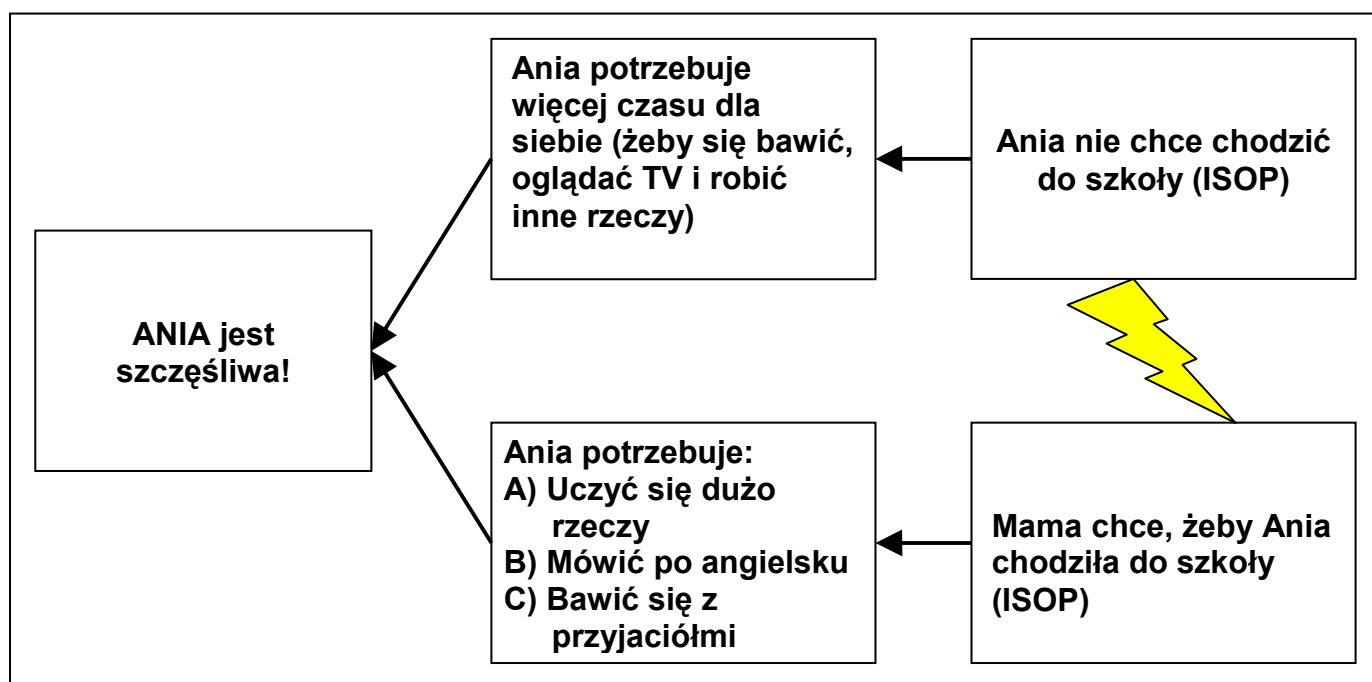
ANIA jest szczęśliwa!

Ania potrzebuje więcej czasu dla siebie (żeby się bawić, oglądać TV i robić inne rzeczy)

Ania nie chce chodzić do szkoły (ISOP)

Ania potrzebuje:
A) Uczyć się dużo rzeczy
B) Mówić po angielsku
C) Bawić się z przyjaciółmi

Mama chce, żeby Ania chodziła do szkoły (ISOP)